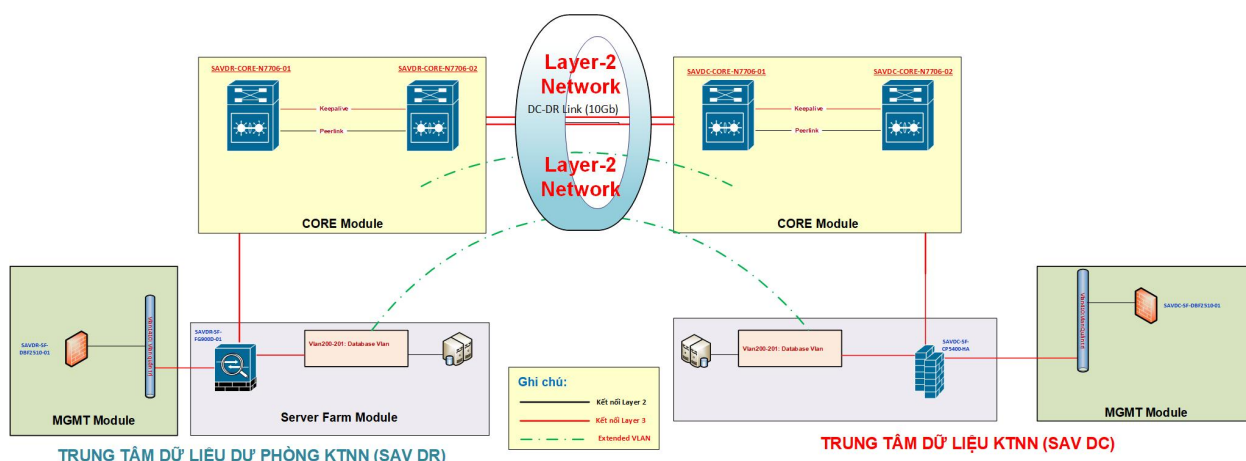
Layer-2 Network

DC-DR Link (10Gb)

Layer-2 Network

SAVDR-CORE-N7706-01

SAVDR-CORE-N7706-02

Keepalive

Peerlink

CORE Module

SAVDC-CORE-N7706-01

SAVDC-CORE-N7706-02

Keepalive

Peerlink

CORE Module

SAVDR-SF-DBFZS10-01

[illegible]

MGMT Module

SAVDR-SF-FG800D-01

Vlan200-201: Database Vlan

Server Farm Module

Ghi chú:

Kết nối Layer 2

Kết nối Layer 3

Extended VLAN

Vlan200-201: Database Vlan

SAVDC-SF-CP5400-HA

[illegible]

SAVDC-SF-DBFZS10-01

MGMT Module

TRUNG TÂM DỮ LIỆU DỰ PHÒNG KTNN (SAV DR)

TRUNG TÂM DỮ LIỆU KTNN (SAV DC)